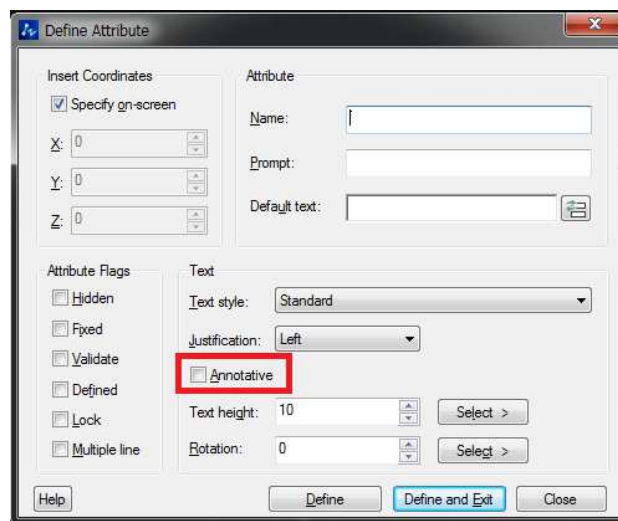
Define Attribute

Insert Coordinates

Specify on-screen

X: 0

Y: 0

Z: 0

Attribute

Name:

Prompt:

Default text:

Attribute Flags

Hidden

Fixed

Validate

Defined

Lock

Multiple line

Text

Text style: Standard

Justification: Left

Annotative

Text height: 10 Select >

Rotation: 0 Select >

Help

Define

Define and Exit

Close